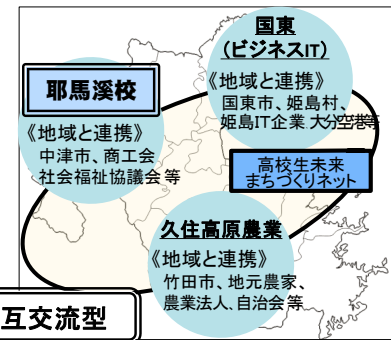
国東
（ビジネスIT）
《地域と連携》
国東市、姫島村、
姫島IT企業 大分空港等

耶馬溪校
《地域と連携》
中津市、商工会
社会福祉協議会 等

高校生未来
まちづくりネット

久住高原農業
《地域と連携》
竹田市、地元農家、
農業法人、自治会 等

互交流型